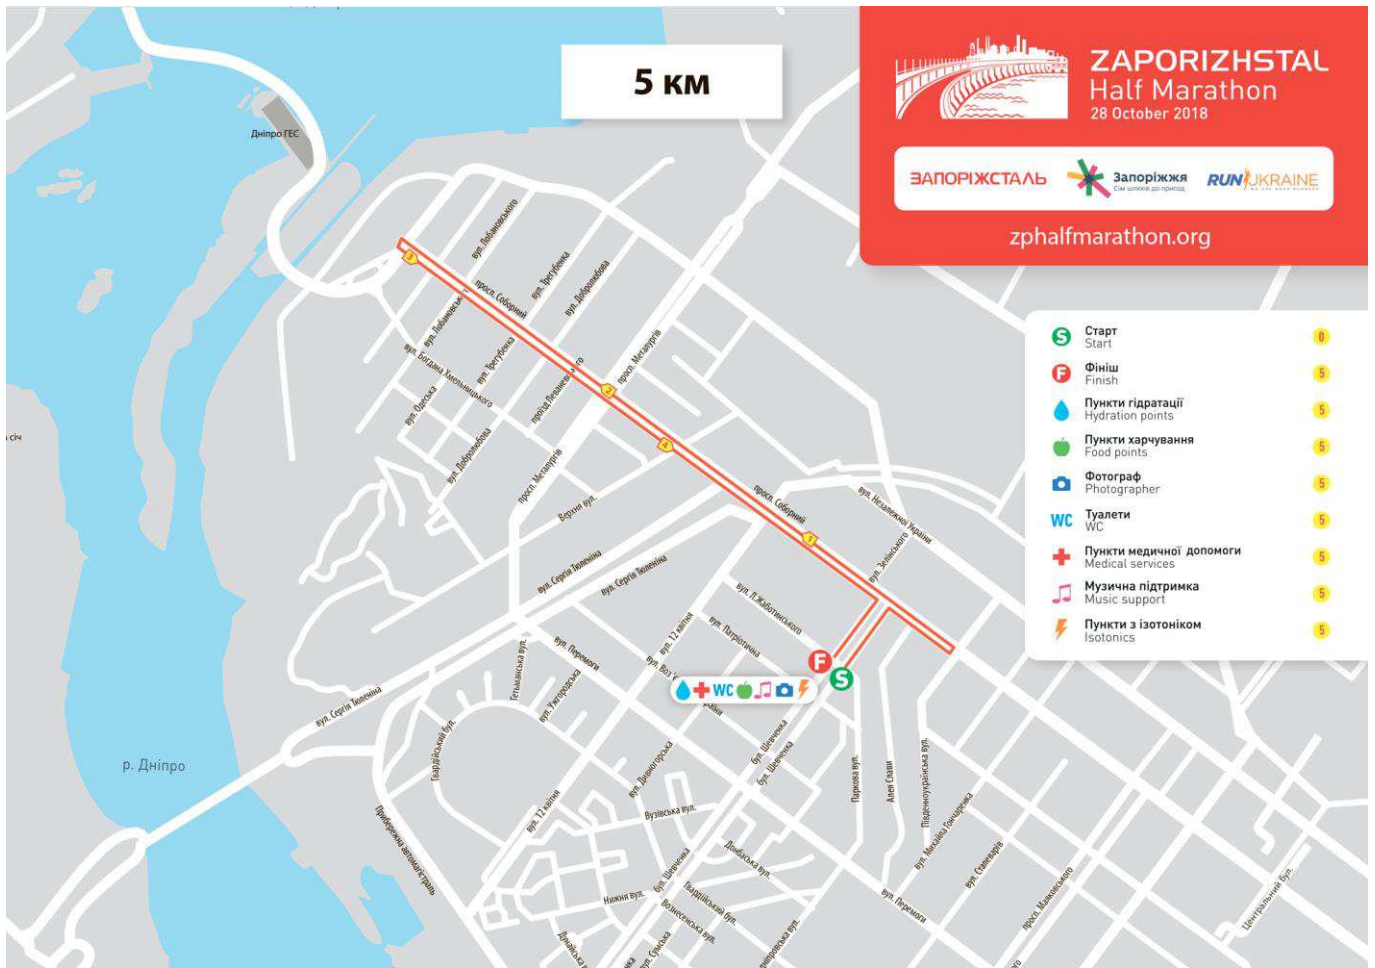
5 км

ZAPORIZHSTAL
Half Marathon
28 October 2018

ЗАПОРІЖСТАЛЬ
Запоріжжя
Сім шляхів до пригод
RUN UKRAINE

zphalfmarathon.org

| | | |
|---|---|---|
| S | Старт Start | 0 |
| F | Фініш Finish | 5 |
| | Пункти гідратації Hydration points | 5 |
| | Пункти харчування Food points | 5 |
| | Фотограф Photographer | 5 |
| WC | Туалети WC | 5 |
| | Пункти медичної допомоги Medical services | 5 |
| | Музична підтримка Music support | 5 |
| | Пункти з ізотоніком Isotonics | 5 |

Дніпро ГЕС
р. Дніпро
січ
вул. Лобановського
вул. Тургенєва
вул. Добролюбова
просп. Соборний
вул. Лобановського
вул. Богдана Хмельницького
вул. Тургенєва
вул. Одеська
вул. Добролюбова
проїзд Леппіка
просп. Металургів
просп. Металургів
Верхня вул.
вул. Сергія Тюленіна
вул. Сергія Тюленіна
вул. Сергія Тюленіна
просп. Соборний
вул. Незалежної України
вул. Зелінського
вул. Л. Жаботинського
вул. Патріотична
вул. 12 квітня
вул. Перемоги
Гетьманська вул.
вул. Ужгородська
вул. Воз
Гвардійський бул.
вул. Дніпрогорська
вул. Шевченка
вул. Шевченка
Паркова вул.
Алея Слави
Південноукраїнська вул.
вул. Михайла Гончаренка
вул. Ставицького
вул. 12 квітня
Вузівська вул.
Донська вул.
Прибережна автомагістраль
Нижня вул.
бул. Шевченка
Гвардійський бул.
Вознесенська вул.
Дніпровська вул.
вул. Перемоги
просп. Маяковського
Центральний бул.
Дунайська
вул. Сімська
WC